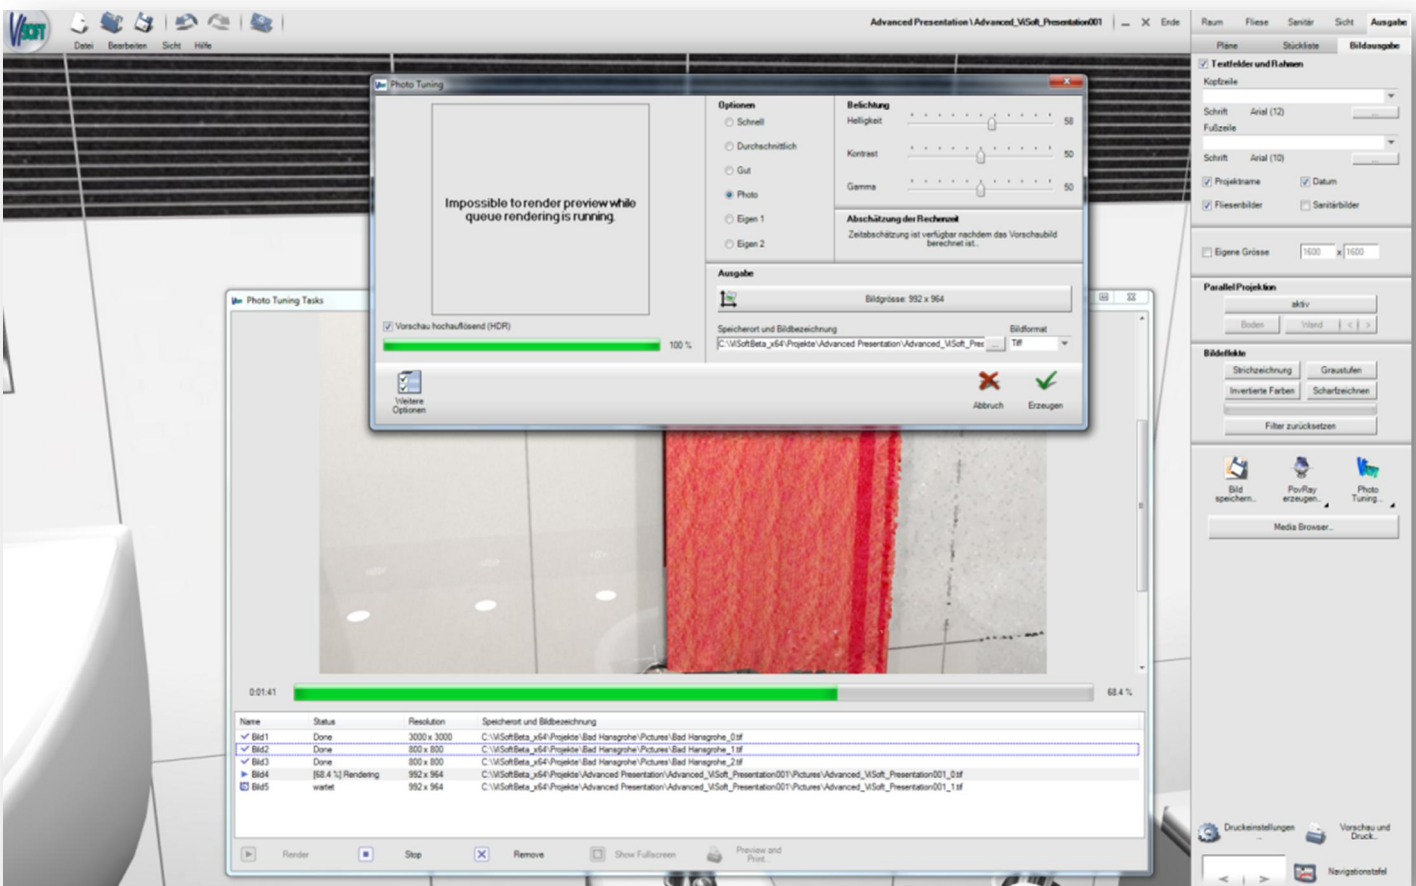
Datei Bearbeiten Sicht Hilfe

Advanced Presentation \ Advanced_ViSoft_Presentation001 Ende

Raum Fliese Sanitär Sicht Ausgabe
Pläne Stückliste Bildausgabe

Textfelder und Rahmen
Kopfzeile
Schrift Arial (12)
Fußzeile
Schrift Arial (10)
Projektname Datum
Fliesenbilder Sanitärbilder
Eigene Grösse 1600 x 1600
Parallel Projektion
aktiv
Boden Wand
Bildeffekte
Strichzeichnung Graustufen
Invertierte Farben Scharfzeichnen
Filter zurücksetzen
Bild speichern... PovRay erzeugen... Photo Tuning...
Media Browser...
Druckeinstellungen Vorschau und Druck...
Navigationstafel

Photo Tuning

Impossible to render preview while queue rendering is running.

Vorschau hochauflösend (HDR)
100 %

Optionen
Schnell
Durchschnittlich
Gut
Photo
Eigen 1
Eigen 2

Belichtung
Helligkeit 58
Kontrast 50
Gamma 50

Abschätzung der Rechenzeit
Zeitabschätzung ist verfügbar nachdem das Vorschaubild berechnet ist...

Ausgabe
Bildgrösse: 992 x 964
Speicherort und Bildbezeichnung
C:\ViSoftBeta_x64\Projekte\Advanced Presentation\Advanced_ViSoft_Pres
Bildformat
Tiff

Weitere Optionen
Abbruch
Erzeugen

Photo Tuning Tasks

0:01:41
68.4 %

| Name | Status | Resolution | Speicherort und Bildbezeichnung |
|---|---|---|---|
| Bild1 | Done | 3000 x 3000 | C:\ViSoftBeta_x64\Projekte\Bad Hansgrohe\Pictures\Bad Hansgrohe_0.tif |
| Bild2 | Done | 800 x 800 | C:\ViSoftBeta_x64\Projekte\Bad Hansgrohe\Pictures\Bad Hansgrohe_1.tif |
| Bild3 | Done | 800 x 800 | C:\ViSoftBeta_x64\Projekte\Bad Hansgrohe\Pictures\Bad Hansgrohe_2.tif |
| Bild4 | [68.4 %] Rendering | 992 x 964 | C:\ViSoftBeta_x64\Projekte\Advanced Presentation\Advanced_ViSoft_Presentation001\Pictures\Advanced_ViSoft_Presentation001_0.tif |
| Bild5 | wartet | 992 x 964 | C:\ViSoftBeta_x64\Projekte\Advanced Presentation\Advanced_ViSoft_Presentation001\Pictures\Advanced_ViSoft_Presentation001_1.tif |

Render Stop Remove Show Fullscreen Preview and Print...